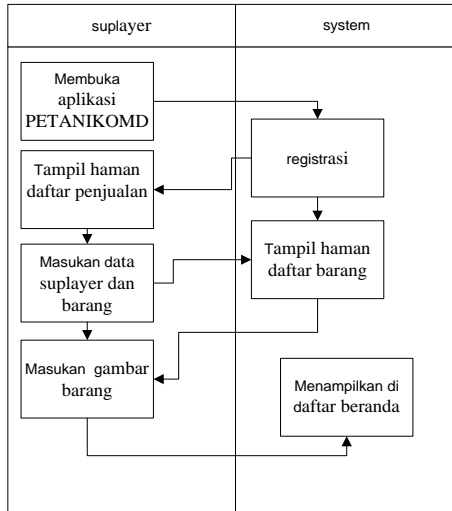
| suplayer | system |
|---|---|

Membuka aplikasi PETANIKOMD

Tampil haman daftar penjualan

Masukan data suplayer dan barang

Masukan gambar barang

registrasi

Tampil haman daftar barang

Menampilkan di daftar beranda